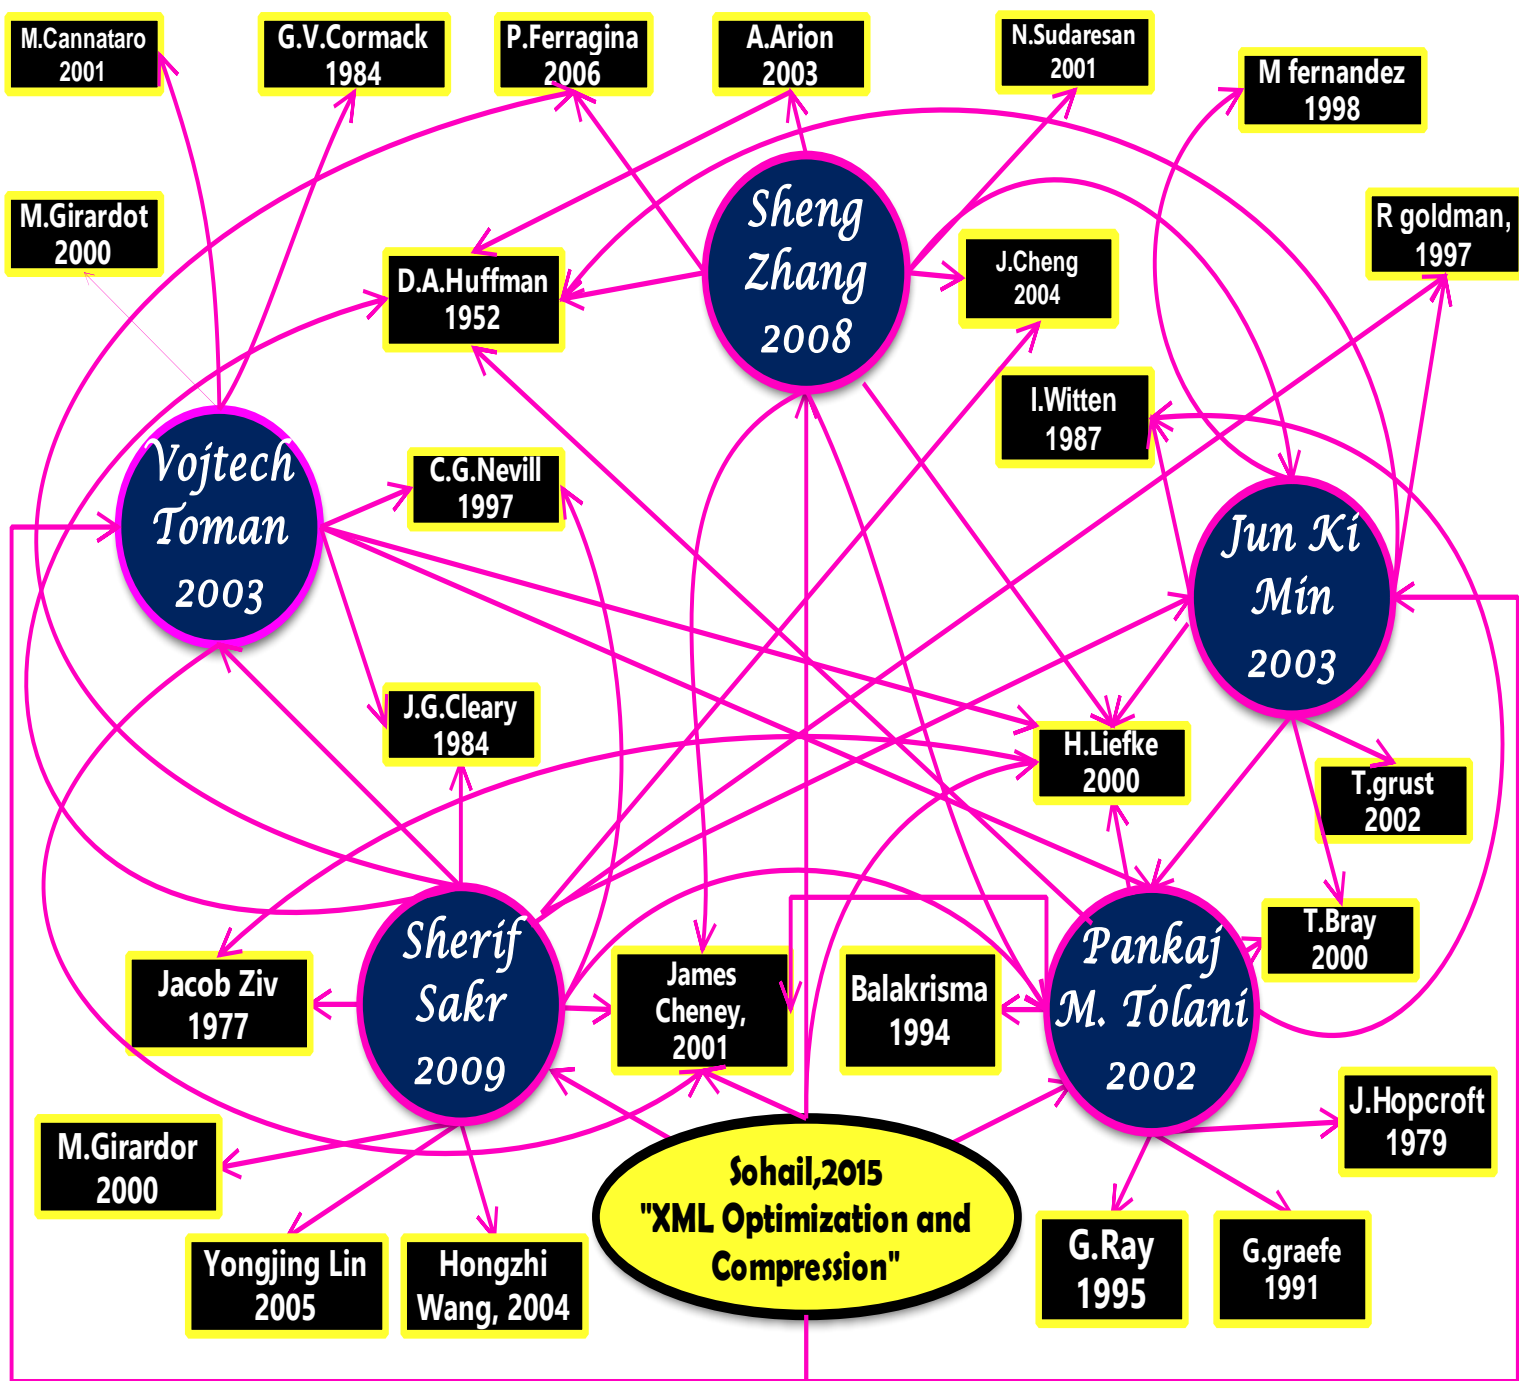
M.Cannataro
2001

G.V.Cormack
1984

P.Ferragina
2006

A.Arion
2003

N.Sudaresan
2001

M fernandez
1998

M.Girardot
2000

D.A.Huffman
1952

Sheng Zhang 2008

J.Cheng
2004

R goldman,
1997

I.Witten
1987

Vojtech Toman 2003

C.G.Nevill
1997

Jun Ki Min 2003

J.G.Cleary
1984

H.Liefke
2000

T.grust
2002

T.Bray
2000

Sherif Sakr 2009

Jacob Ziv
1977

James Cheney, 2001

Balakrisma
1994

Pankaj M. Tolani 2002

J.Hopcroft
1979

M.Girardor
2000

Sohail,2015
"XML Optimization and Compression"

Yongjing Lin
2005

Hongzhi
Wang, 2004

G.Ray
1995

G.graefe
1991